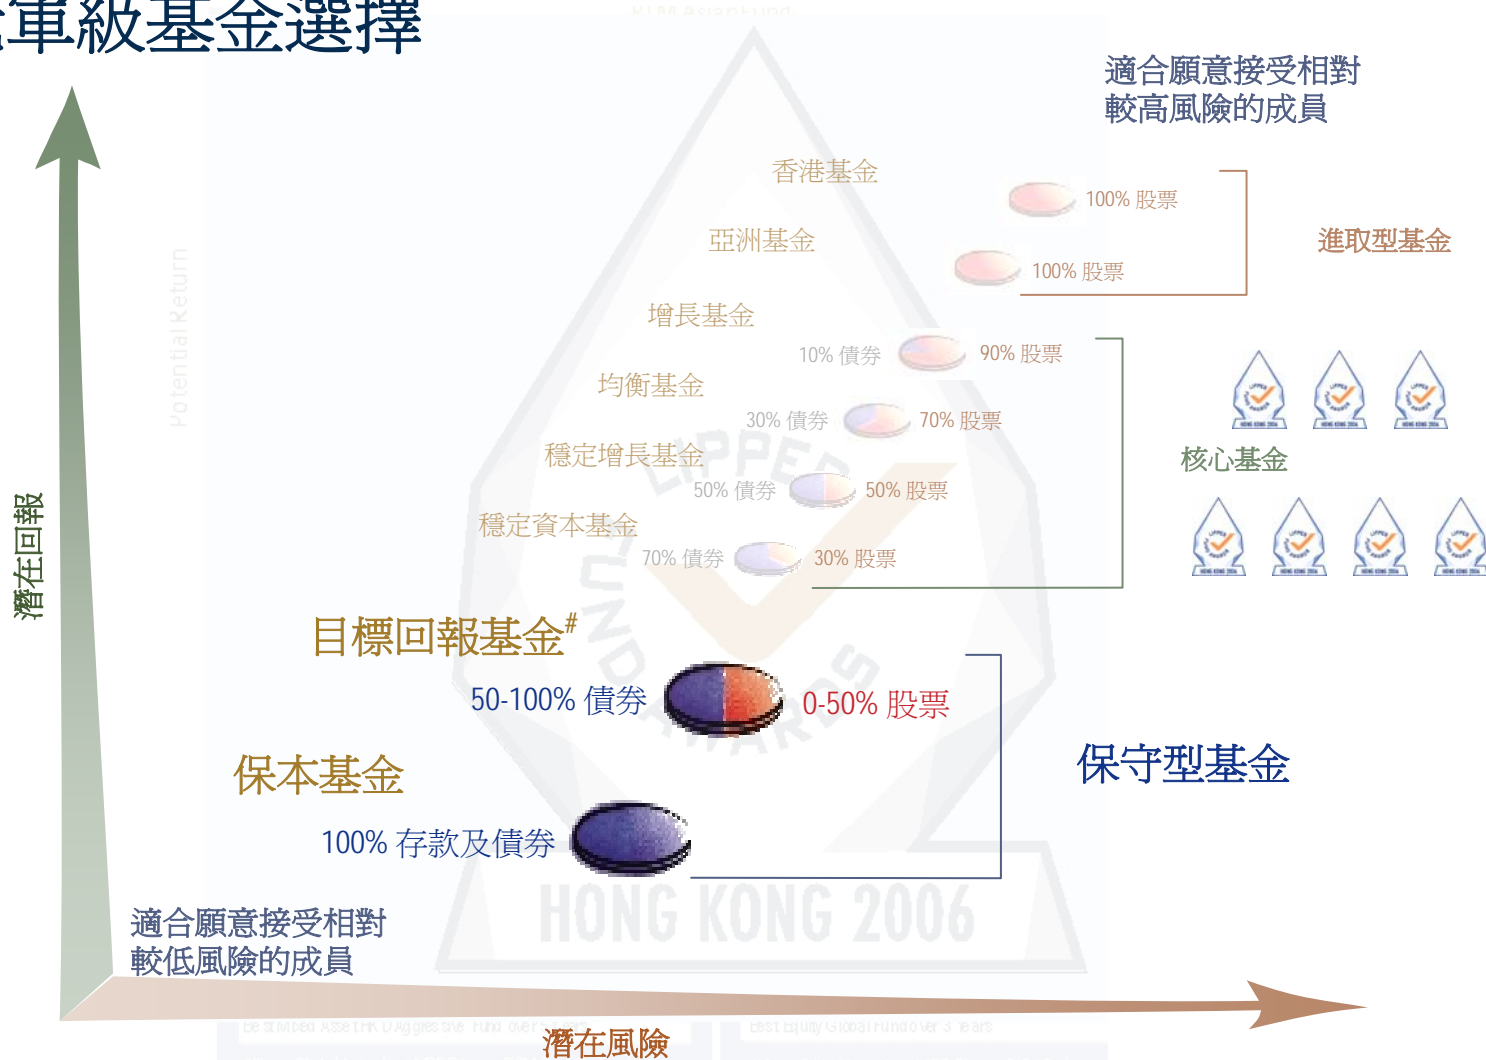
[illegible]軍級基金選擇

適合願意接受相對較高風險的成員

香港基金
100% 股票
亞洲基金
100% 股票
進取型基金

增長基金
10% 債券 90% 股票
均衡基金
30% 債券 70% 股票
穩定增長基金
50% 債券 50% 股票
穩定資本基金
70% 債券 30% 股票
核心基金

目標回報基金#
50-100% 債券 0-50% 股票

保本基金
100% 存款及債券
保守型基金

潛在回報

適合願意接受相對較低風險的成員

潛在風險

HONG KONG 2006